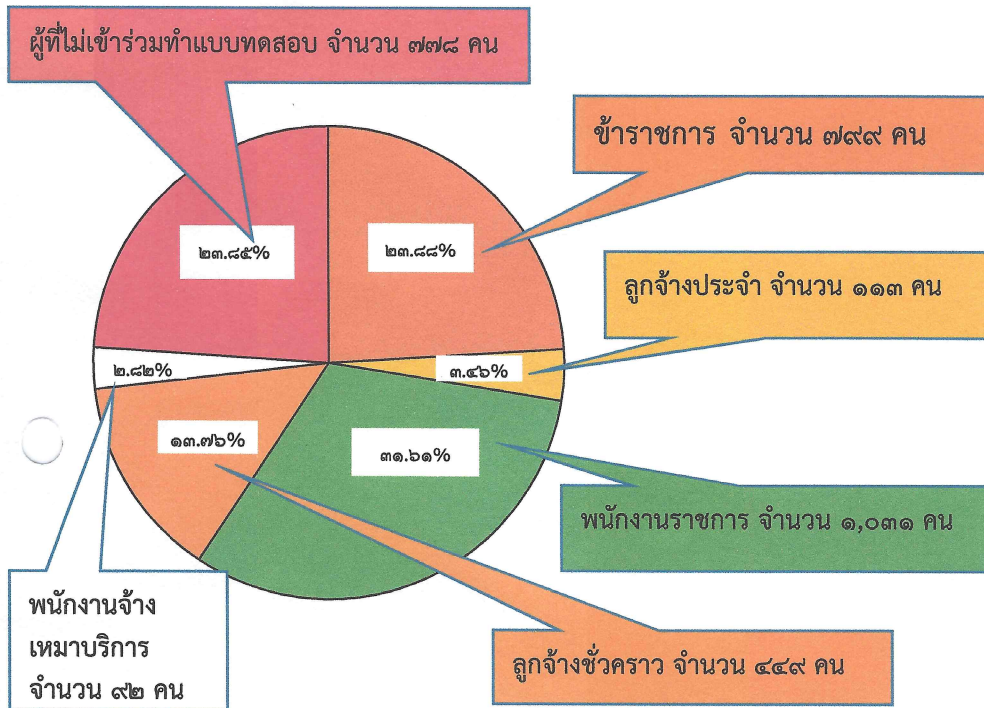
ผู้ที่ไม่เข้าร่วมทำแบบทดสอบ จำนวน ๗๗๘ คน

ข้าราชการ จำนวน ๗๙๙ คน

๒๓.๘๕%

๒๓.๘๘%

ลูกจ้างประจำ จำนวน ๑๑๓ คน

๒.๘๒%

๓.๔๖%

๑๓.๗๖%

๓๑.๖๑%

พนักงานราชการ จำนวน ๑,๐๓๑ คน

พนักงานจ้างเหมาบริการ จำนวน ๙๒ คน

ลูกจ้างชั่วคราว จำนวน ๔๔๙ คน